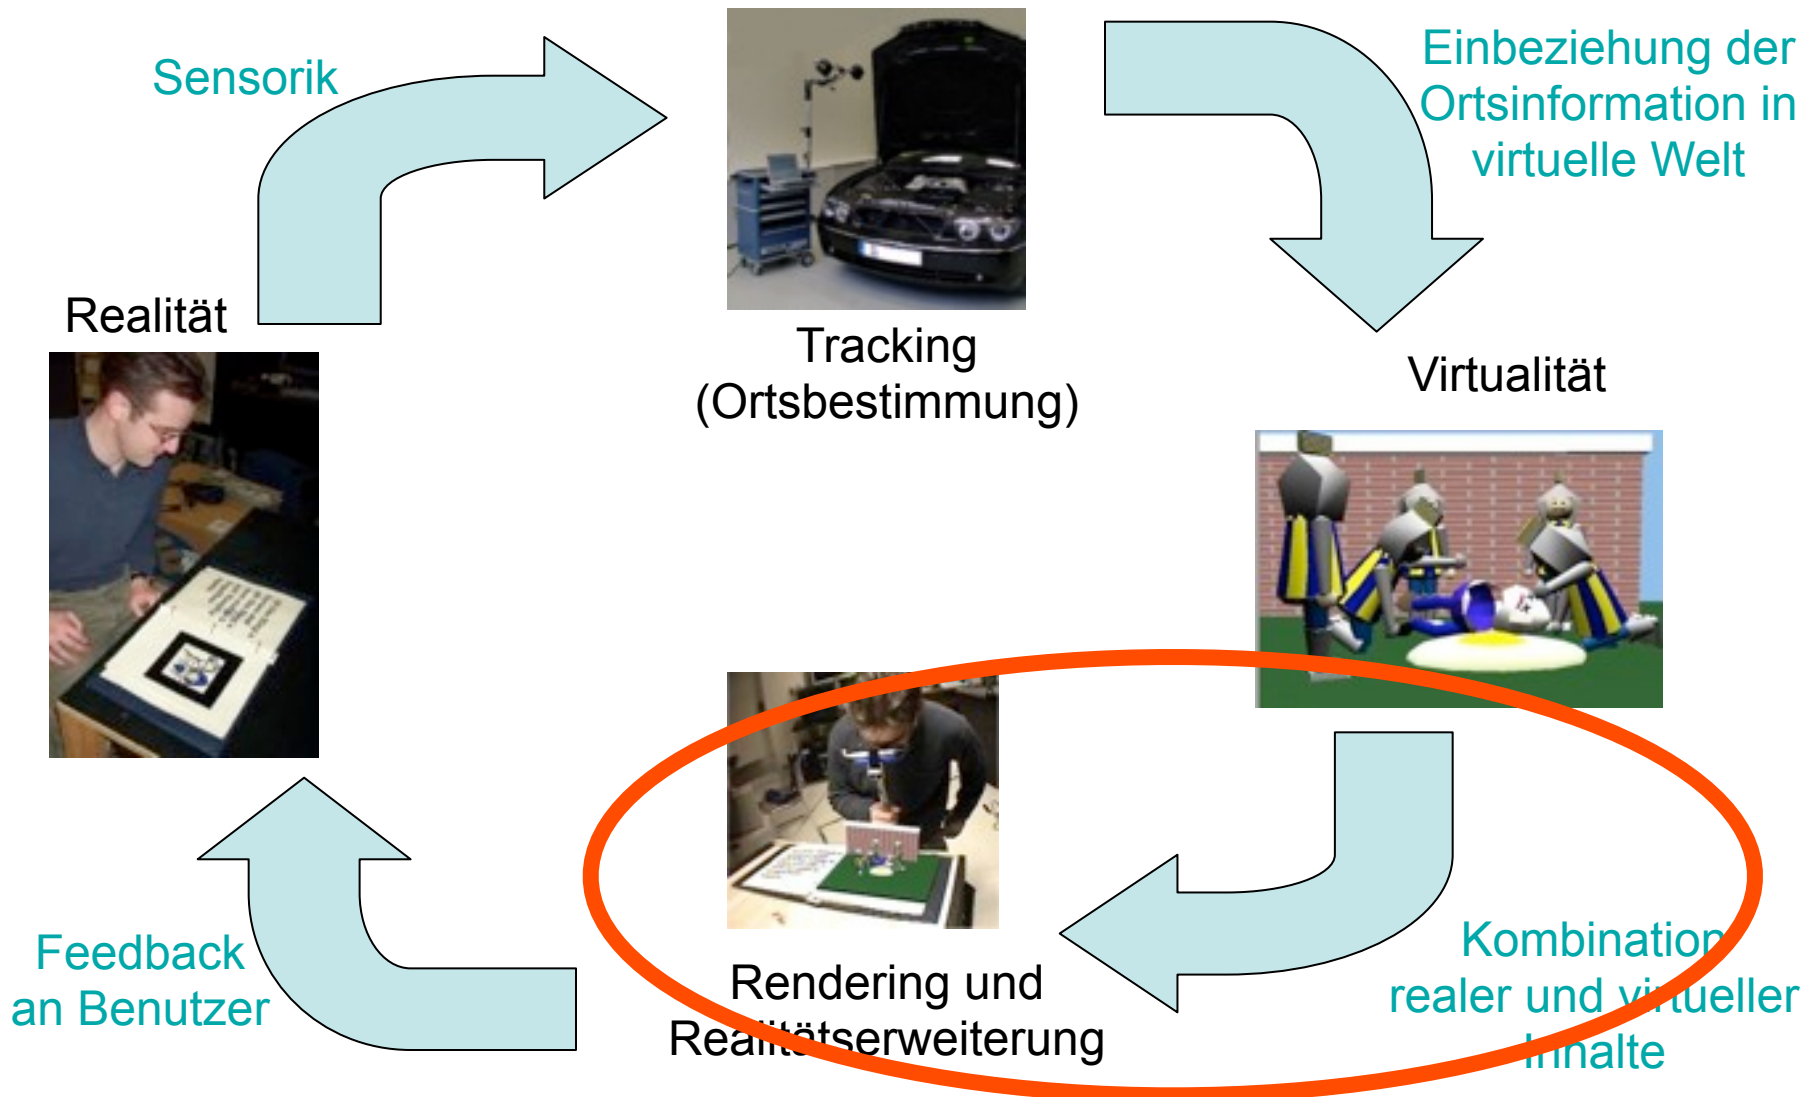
Sensorik

Einbeziehung der Ortsinformation in virtuelle Welt

Realität

Tracking (Ortsbestimmung)

Virtualität

Feedback an Benutzer

Rendering und Realitätserweiterung

Kombination realer und virtueller Inhalte